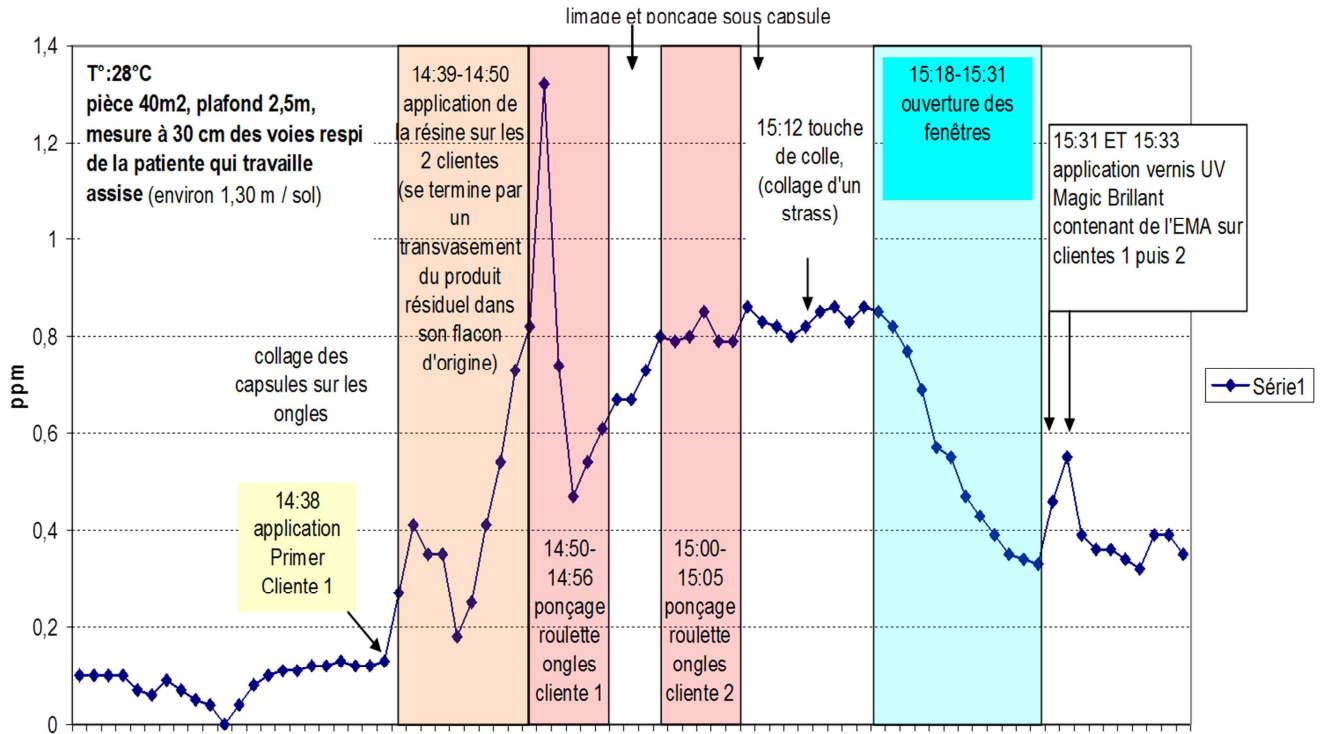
limage et ponçage sous capsule

1,4
1,2
1
0,8
0,6
0,4
0,2
0

ppm

T°:28°C
pièce 40m2, plafond 2,5m, mesure à 30 cm des voies respi de la patiente qui travaille assise (environ 1,30 m / sol)

14:39-14:50 application de la résine sur les 2 clientes (se termine par un transvasement du produit résiduel dans son flacon d'origine)

15:12 touche de colle, (collage d'un strass)

15:18-15:31 ouverture des fenêtres

15:31 ET 15:33 application vernis UV Magic Brillant contenant de l'EMA sur clientes 1 puis 2

collage des capsules sur les ongles

Série1

14:38 application Primer Cliente 1

14:50-14:56 ponçage roulette ongles cliente 1

15:00-15:05 ponçage roulette ongles cliente 2